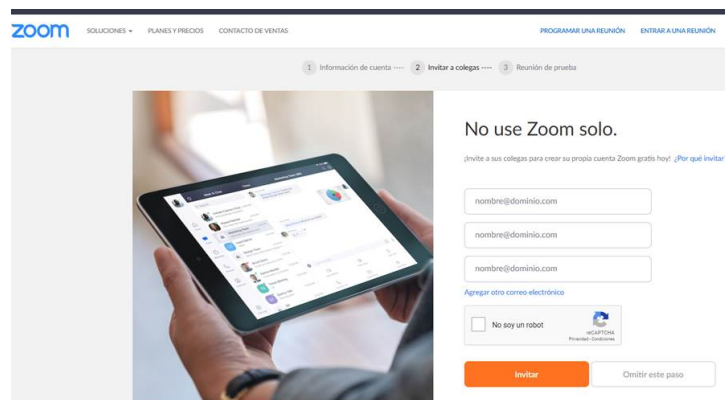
zoom SOLUCIONES ▾ PLANES Y PRECIOS CONTACTO DE VENTAS PROGRAMAR UNA REUNIÓN ENTRAR A UNA REUNIÓN

1 Información de cuenta ---- 2 Invitar a colegas ---- 3 Reunión de prueba

No use Zoom solo.

¡Invite a sus colegas para crear su propia cuenta Zoom gratis hoy! ¿Por qué invitar

nombre@dominio.com

nombre@dominio.com

nombre@dominio.com

Agregar otro correo electrónico

No soy un robot reCAPTCHA Privacidad - Condiciones

Invitar Omitir este paso